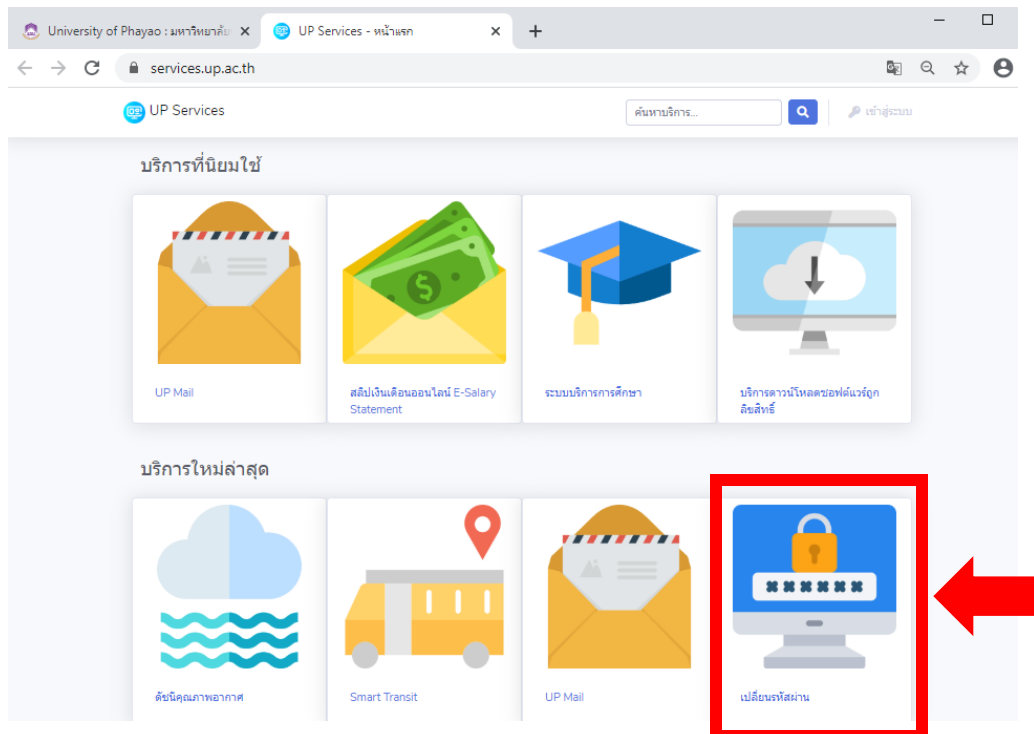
University of Phayao : มหาวิทยาลัย ×
UP Services - หน้าแรก ×
+

services.up.ac.th

UP Services
ค้นหาบริการ...
เข้าสู่ระบบ

บริการที่นิยมใช้

UP Mail

สลิปเงินเดือนออนไลน์ E-Salary Statement

ระบบบริการการศึกษา

บริการดาวน์โหลดซอฟต์แวร์ถูกลิขสิทธิ์

บริการใหม่ล่าสุด

ดัชนีคุณภาพอากาศ

Smart Transit

UP Mail

******

เปลี่ยนรหัสผ่าน